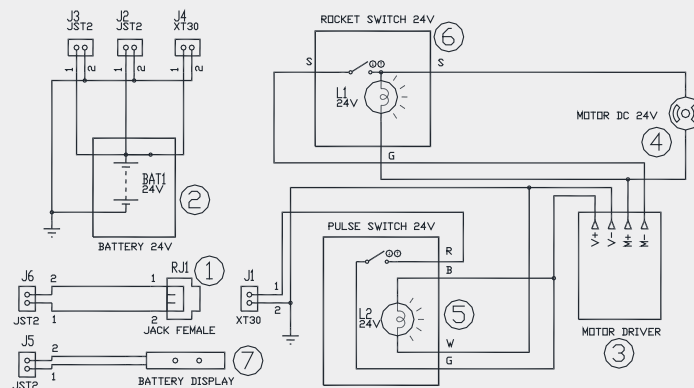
J3
JST2
1 2

J2
JST2
1 2

J4
XT30
1 2

BAT1
24V

2

BATTERY 24V

ROCKET SWITCH 24V

6

S

S

L1
24V

G

MOTOR DC 24V

4

PULSE SWITCH 24V

R

B

L2
24V

5

W

G

V+ V- V+ V-

MOTOR DRIVER

3

J6
JST2
2
1

RJ1
1
2
1
JACK FEMALE

J1
1
2
XT30

J5
JST2
2
1

BATTERY DISPLAY

7